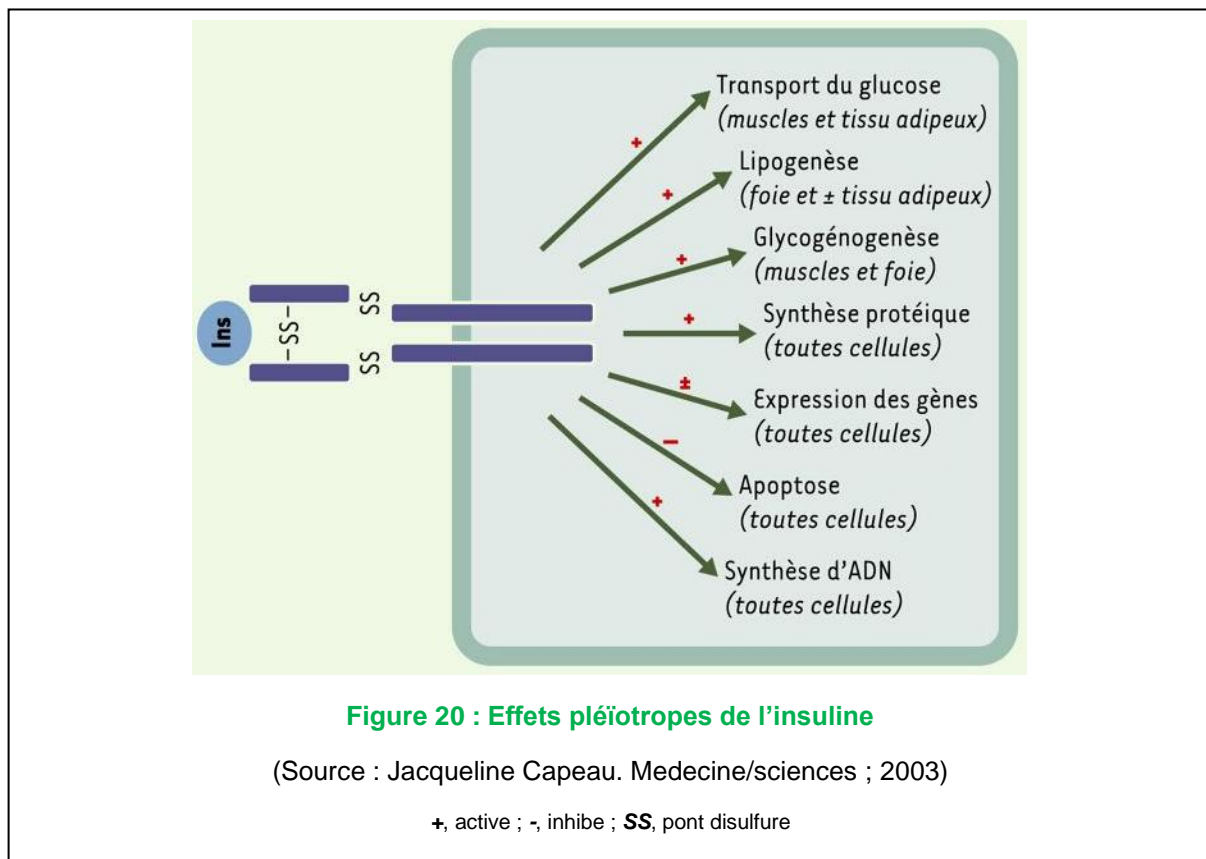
Ins

–SS–

SS

SS

+

Transport du glucose
(muscles et tissu adipeux)

+

Lipogenèse
(foie et ± tissu adipeux)

+

Glycogénogenèse
(muscles et foie)

+

Synthèse protéique
(toutes cellules)

±

Expression des gènes
(toutes cellules)

–

Apoptose
(toutes cellules)

+

Synthèse d'ADN
(toutes cellules)

Figure 20 : Effets pléïotropes de l'insuline

(Source : Jacqueline Capeau. Medecine/sciences ; 2003)

+, active ; -, inhibe ; SS, pont disulfure